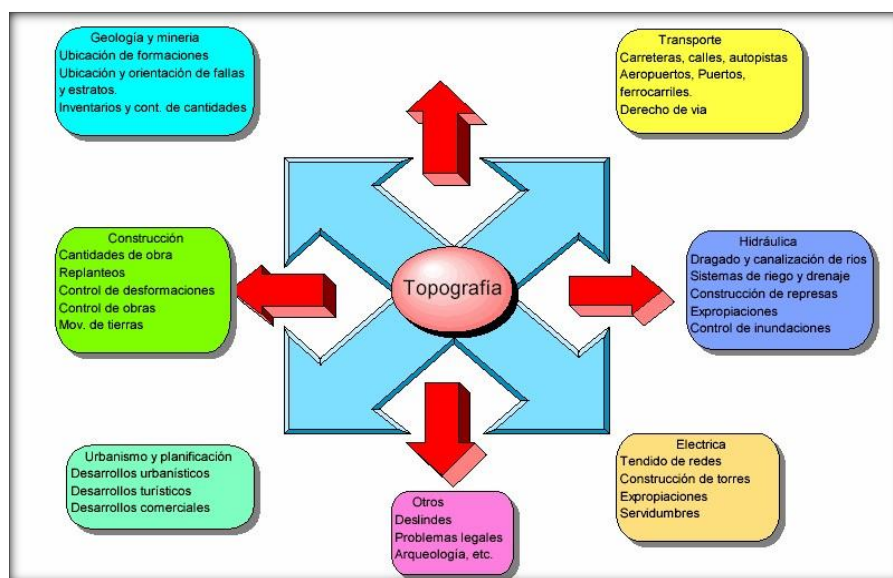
Geologia y mineria
Ubicación de formaciones
Ubicación y orientación de fallas y estratos.
Inventarios y cont. de cantidades

Transporte
Carreteras, calles, autopistas
Aeropuertos, Puertos, ferrocarriles.
Derecho de via

Construcción
Cantidades de obra
Replanteos
Control de desformaciones
Control de obras
Mov. de tierras

Topografia

Hidráulica
Dragado y canalización de rios
Sistemas de riego y drenaje
Construcción de represas
Expropiaciones
Control de inundaciones

Urbanismo y planificación
Desarrollos urbanisticos
Desarrollos turísticos
Desarrollos comerciales

Otros
Deslindes
Problemas legales
Arqueología, etc.

Electrica
Tendido de redes
Construcción de torres
Expropiaciones
Servidumbres